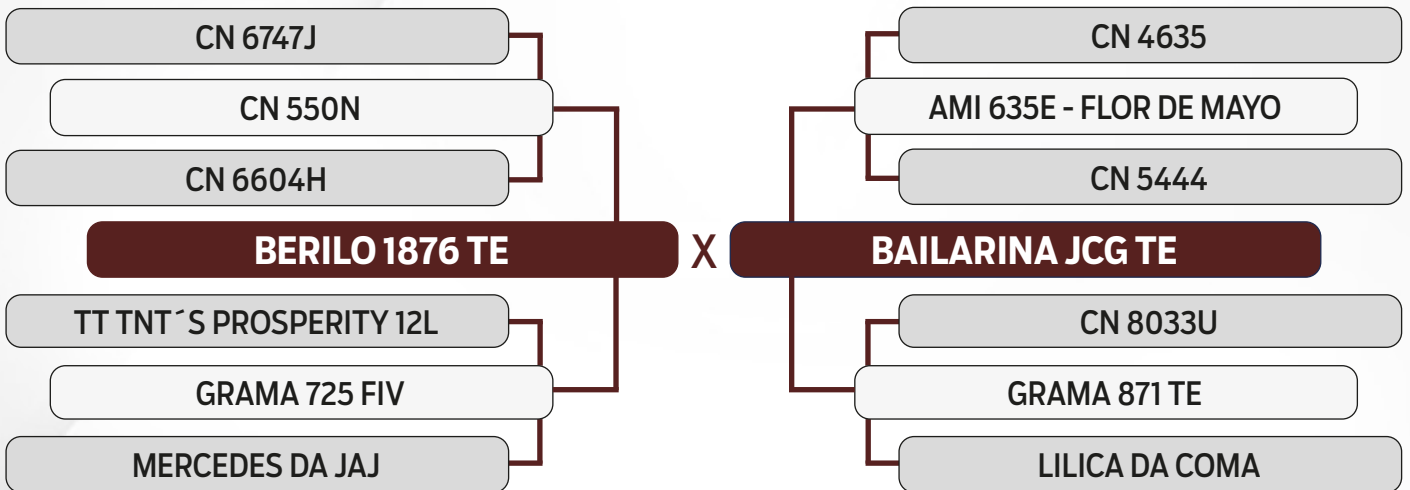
CN 6747J

CN 550N

CN 6604H

BERILO 1876 TE

TT TNT´S PROSPERITY 12L

GRAMA 725 FIV

MERCEDES DA JAJ

X

CN 4635

AMI 635E - FLOR DE MAYO

CN 5444

BAILARINA JCG TE

CN 8033U

GRAMA 871 TE

LILICA DA COMA